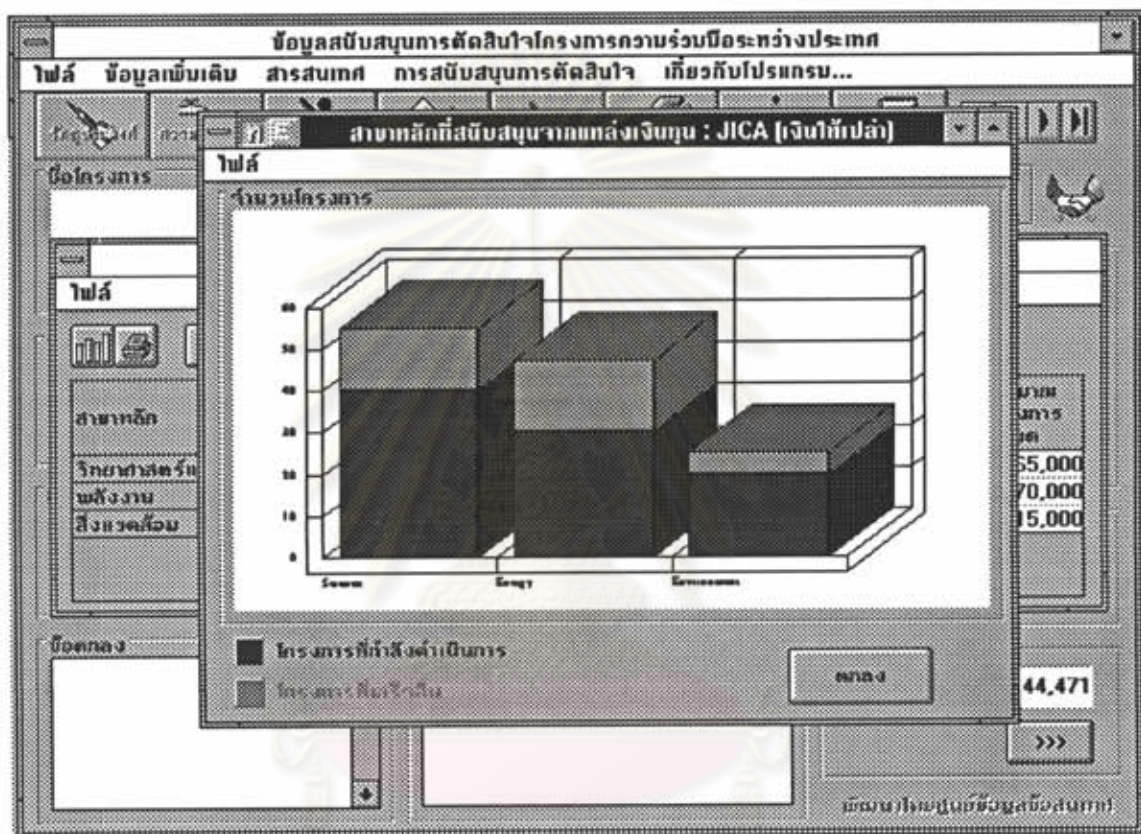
ข้อมูลสนับสนุนการตัดสินใจโครงการความร่วมมือระหว่างประเทศ

ไฟล์ ข้อมูลเพิ่มเติม สารสนเทศ การสนับสนุนการตัดสินใจ เกี่ยวกับโปรแกรม...

ข้อมูลหลัก

ชื่อโครงการ

ไฟล์

สาขาหลัก

วิทยาศาสตร์แ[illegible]
พลังงาน
สิ่งแวดล้อม

งบประมาณ
โครงการ
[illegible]
55,000
70,000
15,000

ข้อตกลง

44,471

>>>

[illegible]

สาขาหลักที่สนับสนุนจากแหล่งเงินทุน : JICA (เงินให้เปล่า)

ไฟล์

จำนวนโครงการ

60
50
40
30
20
10
0

Science
Energy
Environment

โครงการที่กำลังดำเนินการ
โครงการที่แล้วเสร็จ

ตกลง